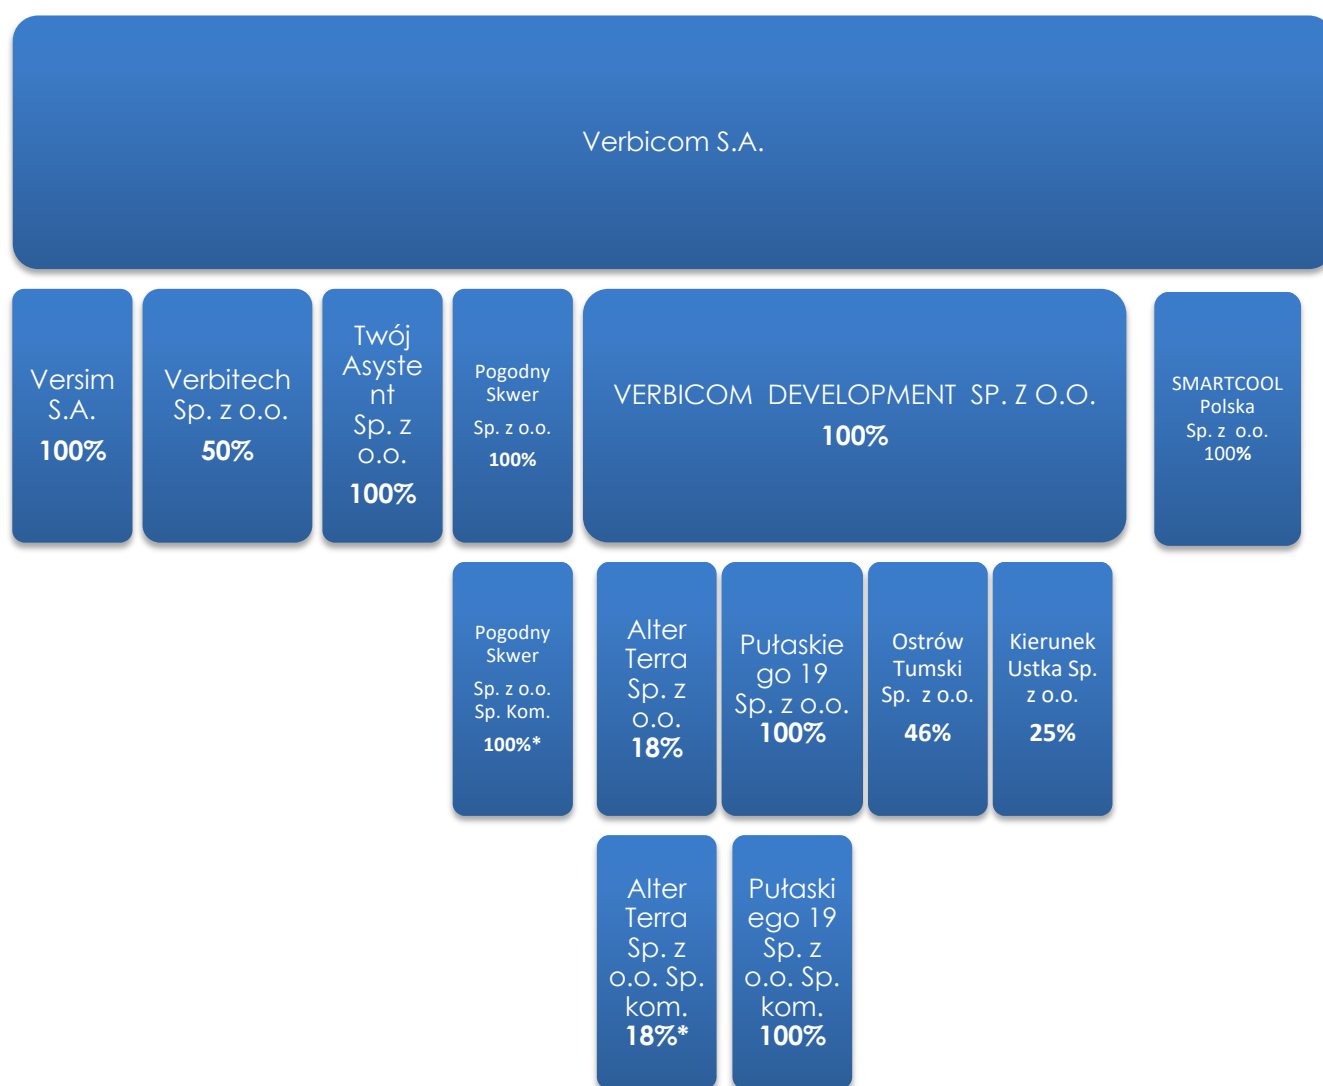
Verbicom S.A.

Versim S.A.
100%

Verbitech Sp. z o.o.
50%

Twój Asystent Sp. z o.o.
100%

Pogodny Skwer
Sp. z o.o.
100%

VERBICOM DEVELOPMENT SP. Z O.O.
100%

SMARTCOOL Polska
Sp. z o.o.
100%

Pogodny Skwer
Sp. z o.o. Sp. Kom.
100%*

Alter Terra Sp. z o.o.
18%

Pułaskiego 19 Sp. z o.o.
100%

Ostrów Tumski Sp. z o.o.
46%

Kierunek Ustka Sp. z o.o.
25%

Alter Terra Sp. z o.o. Sp. kom.
18%*

Pułaskiego 19 Sp. z o.o. Sp. kom.
100%